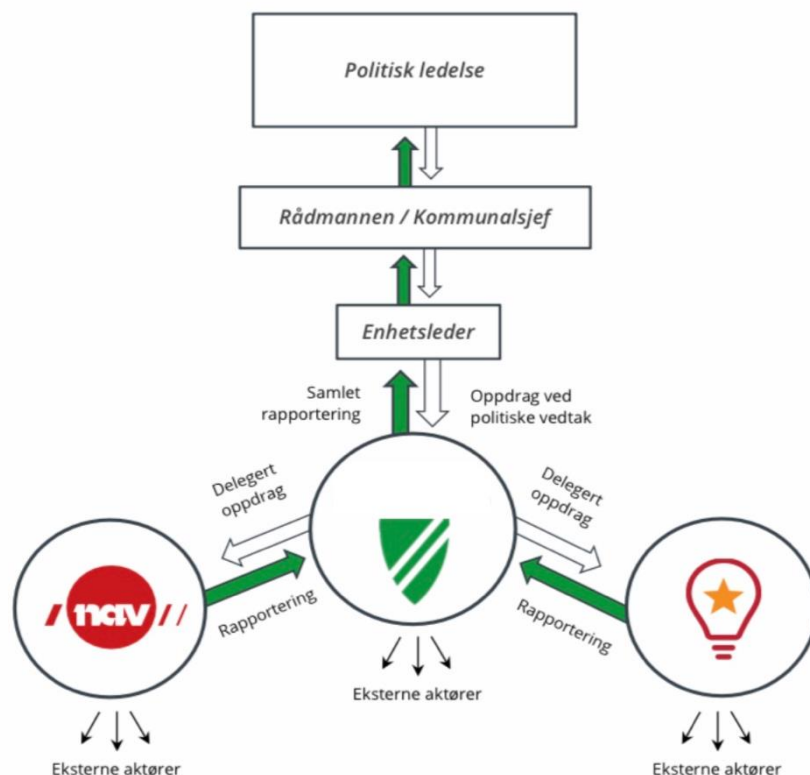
Politisk ledelse

Rådmannen / Kommunalsjef

Enhetsleder

Samlet rapportering

Oppdrag ved politiske vedtak

Delegert oppdrag

Delegert oppdrag

nav

Rapportering

Rapportering

Eksterne aktører

Eksterne aktører

Eksterne aktører